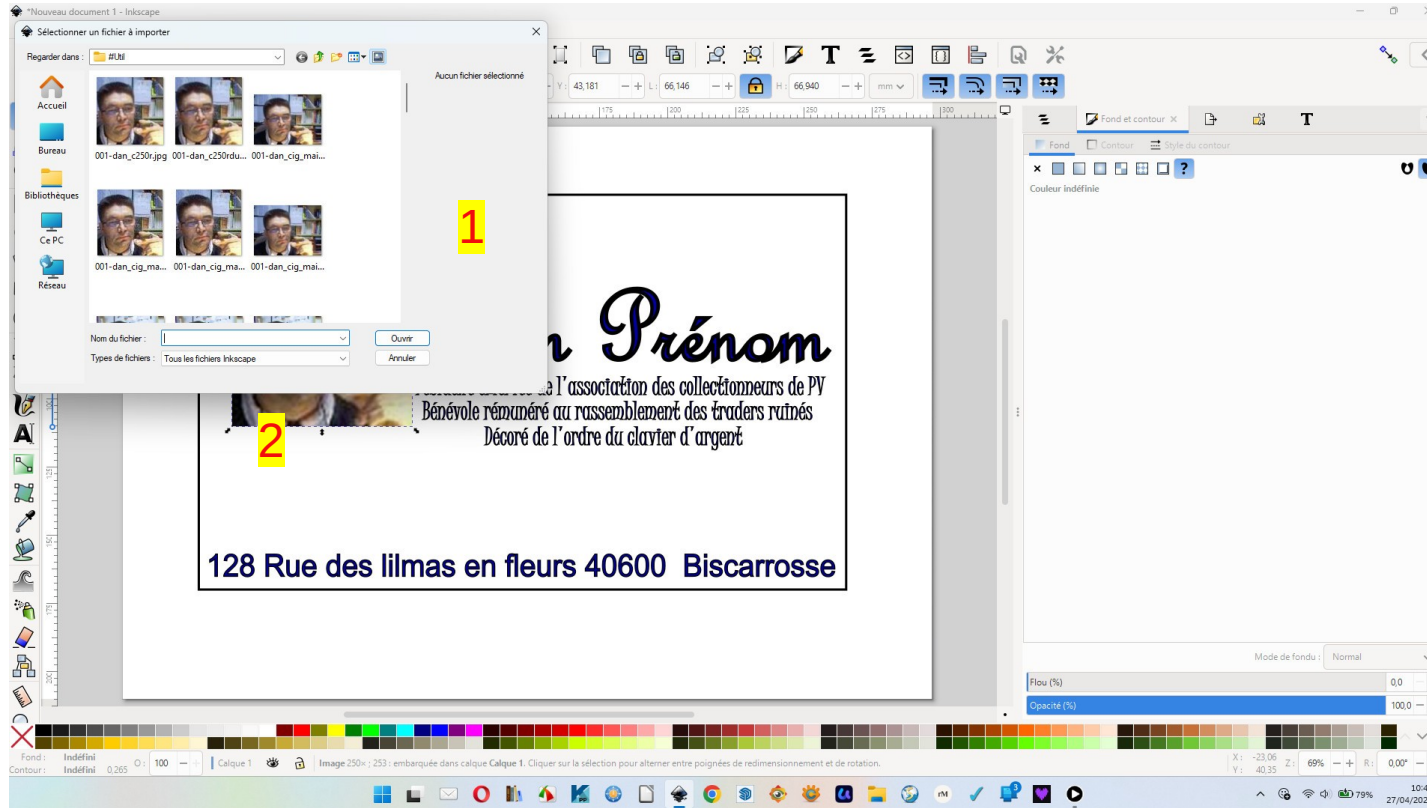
*Nouveau document 1 - Inkscape

Sélectionner un fichier à importer

Regarder dans : #Util

Aucun fichier sélectionné

Accueil
Bureau
Bibliothèques
Ce PC
Réseau

001-dan_c250r.jpg 001-dan_c250rdu... 001-dan_cig_mai...
001-dan_cig_ma... 001-dan_cig_ma... 001-dan_cig_mai...

1

Nom du fichier :
Types de fichiers : Tous les fichiers Inkscape
Ouvrir
Annuler

Y: 43,181 L: 66,146 H: 66,940 mm

Fond et contour
Fond Contour Style du contour
Couleur indéfinie

n Prénom
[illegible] de l'association des collectionneurs de PV
Bénévole rémunéré au rassemblement des traders ruinés
Décoré de l'ordre du clavier d'argent

2

128 Rue des lilmas en fleurs 40600 Biscarrosse

Mode de fondu : Normal
Flou (%) 0,0
Opacité (%) 100,0

Fond : Indéfini
Contour : Indéfini 0,265
O: 100
Calque 1
Image 250× : 253 : embarquée dans calque Calque 1. Cliquer sur la sélection pour alterner entre poignées de redimensionnement et de rotation.
X: -23,06 Y: 40,35 Z: 69% R: 0,00°
79%
10:4
27/04/2